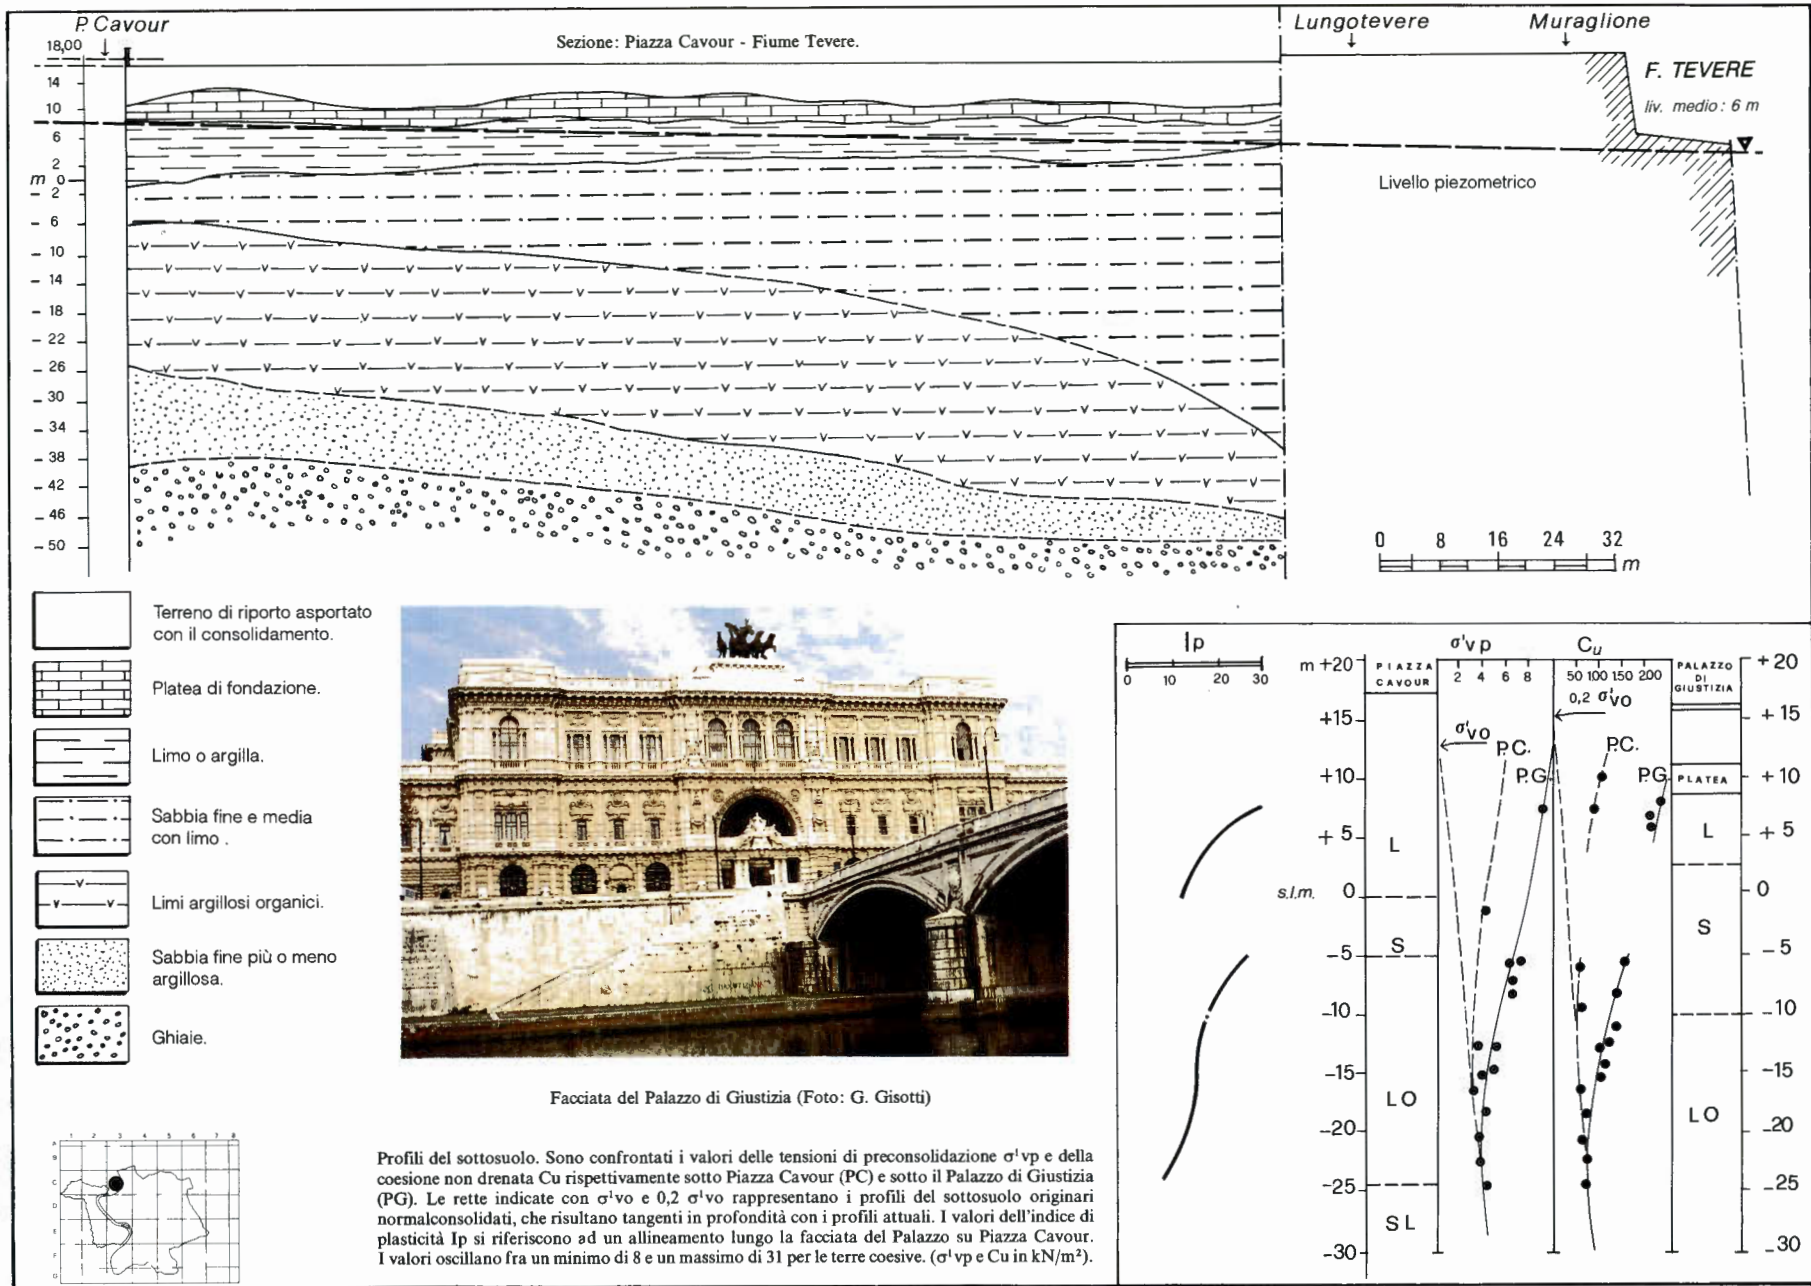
P Cavour

18,00

Sezione: Piazza Cavour - Fiume Tevere.

Lungotevere

Muraglione

F. TEVERE

liv. medio : 6 m

14
10
6
2
m 0
– 2
– 6
– 10
– 14
– 18
– 22
– 26
– 30
– 34
– 38
– 42
– 46
– 50

Livello piezometrico

0 8 16 24 32 m

Terreno di riporto asportato con il consolidamento.

Platea di fondazione.

Limo o argilla.

Sabbia fine e media con limo .

Limi argillosi organici.

Sabbia fine più o meno argillosa.

Ghiaie.

Facciata del Palazzo di Giustizia (Foto: G. Gisotti)

Profili del sottosuolo. Sono confrontati i valori delle tensioni di preconsolidazione $\sigma'vp$ e della coesione non drenata Cu rispettivamente sotto Piazza Cavour (PC) e sotto il Palazzo di Giustizia (PG). Le rette indicate con $\sigma'vo$ e 0,2 $\sigma'vo$ rappresentano i profili del sottosuolo originari normalconsolidati, che risultano tangenti in profondità con i profili attuali. I valori dell'indice di plasticità Ip si riferiscono ad un allineamento lungo la facciata del Palazzo su Piazza Cavour. I valori oscillano fra un minimo di 8 e un massimo di 31 per le terre coesive. ($\sigma'vp$ e Cu in kN/m²).

Ip
0 10 20 30

m +20
+15
+10
+ 5
s.l.m. 0
-5
-10
-15
-20
-25
-30

PIAZZA CAVOUR

L
S
LO
SL

$\sigma'vp$
2 4 6 8
$\sigma'vo$
P.C.
P.G.

$C_u$
50 100 150 200
0,2 $\sigma'vo$
P.C.
P.G.

PALAZZO DI GIUSTIZIA

PLATEA
L
S
LO

+ 20
+ 15
+ 10
+ 5
0
- 5
-10
-15
-20
-25
-30